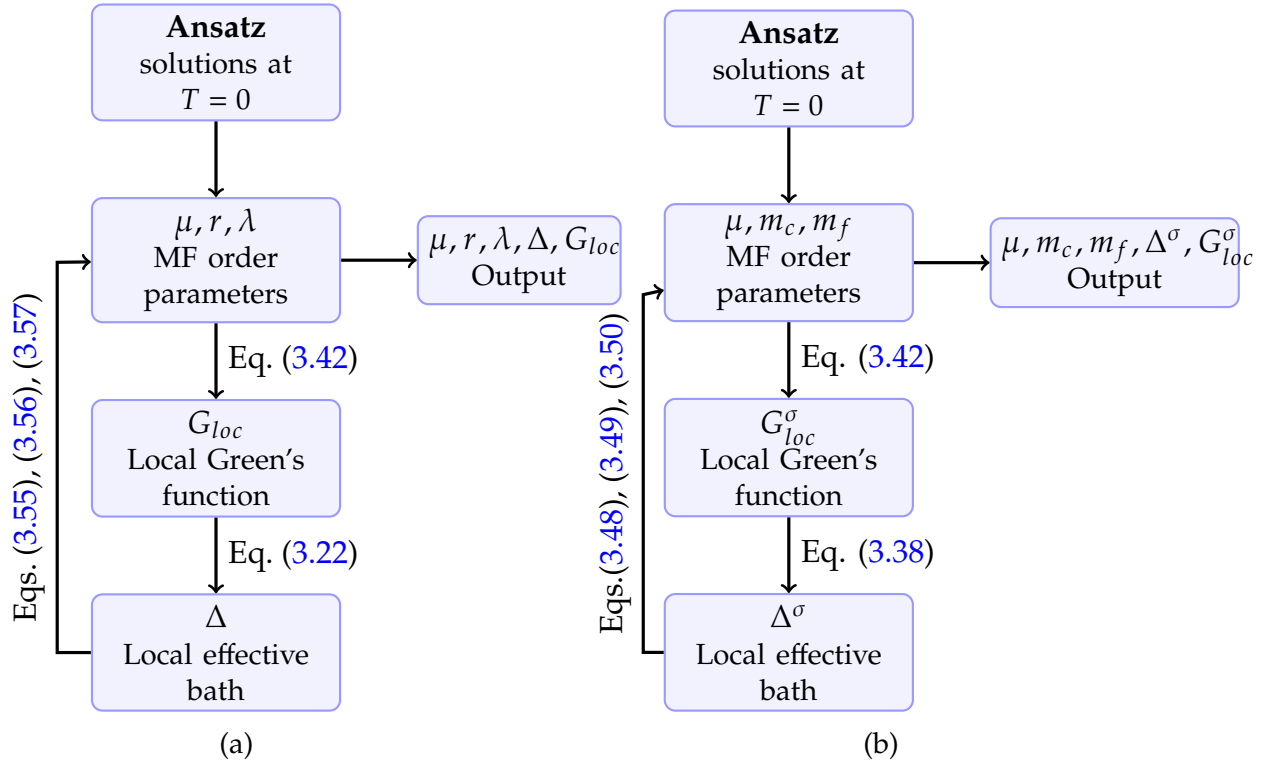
**Ansatz** solutions at $T = 0$

$\mu, r, \lambda$
MF order parameters

$\mu, r, \lambda, \Delta, G_{loc}$
Output

Eq. (3.42)

$G_{loc}$
Local Green's function

Eq. (3.22)

$\Delta$
Local effective bath

Eqs. (3.55), (3.56), (3.57)

(a)

**Ansatz** solutions at $T = 0$

$\mu, m_c, m_f$
MF order parameters

$\mu, m_c, m_f, \Delta^{\sigma}, G^{\sigma}_{loc}$
Output

Eq. (3.42)

$G^{\sigma}_{loc}$
Local Green's function

Eq. (3.38)

$\Delta^{\sigma}$
Local effective bath

Eqs.(3.48), (3.49), (3.50)

(b)